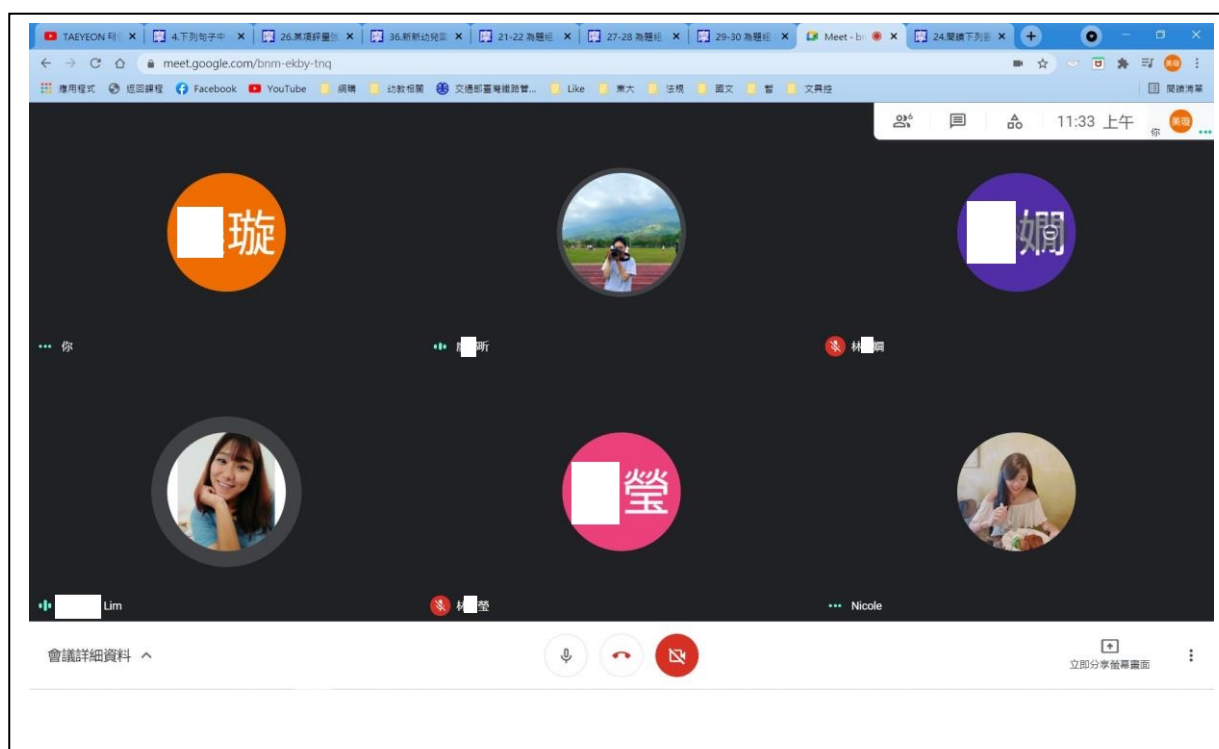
TAEYEON 태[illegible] × 4.下列句子中 × 26.某項評量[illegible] × 36.新新幼兒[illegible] × 21-22 為題組 × 27-28 為題組 × 29-30 為題組 × Meet - b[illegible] × 24.閱讀下列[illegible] ×

meet.google.com/bnm-ekby-tnq

應用程式 返回課程 Facebook YouTube 網購 幼教相關 交通部臺灣鐵路管... Like 東大 法規 國文 暫 文具控 閱讀清單

11:33 上午 你

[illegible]璇

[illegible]嫺

你

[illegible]昕

林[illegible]嫺

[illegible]瑩

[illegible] Lim

林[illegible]瑩

Nicole

會議詳細資料 ^

立即分享螢幕畫面